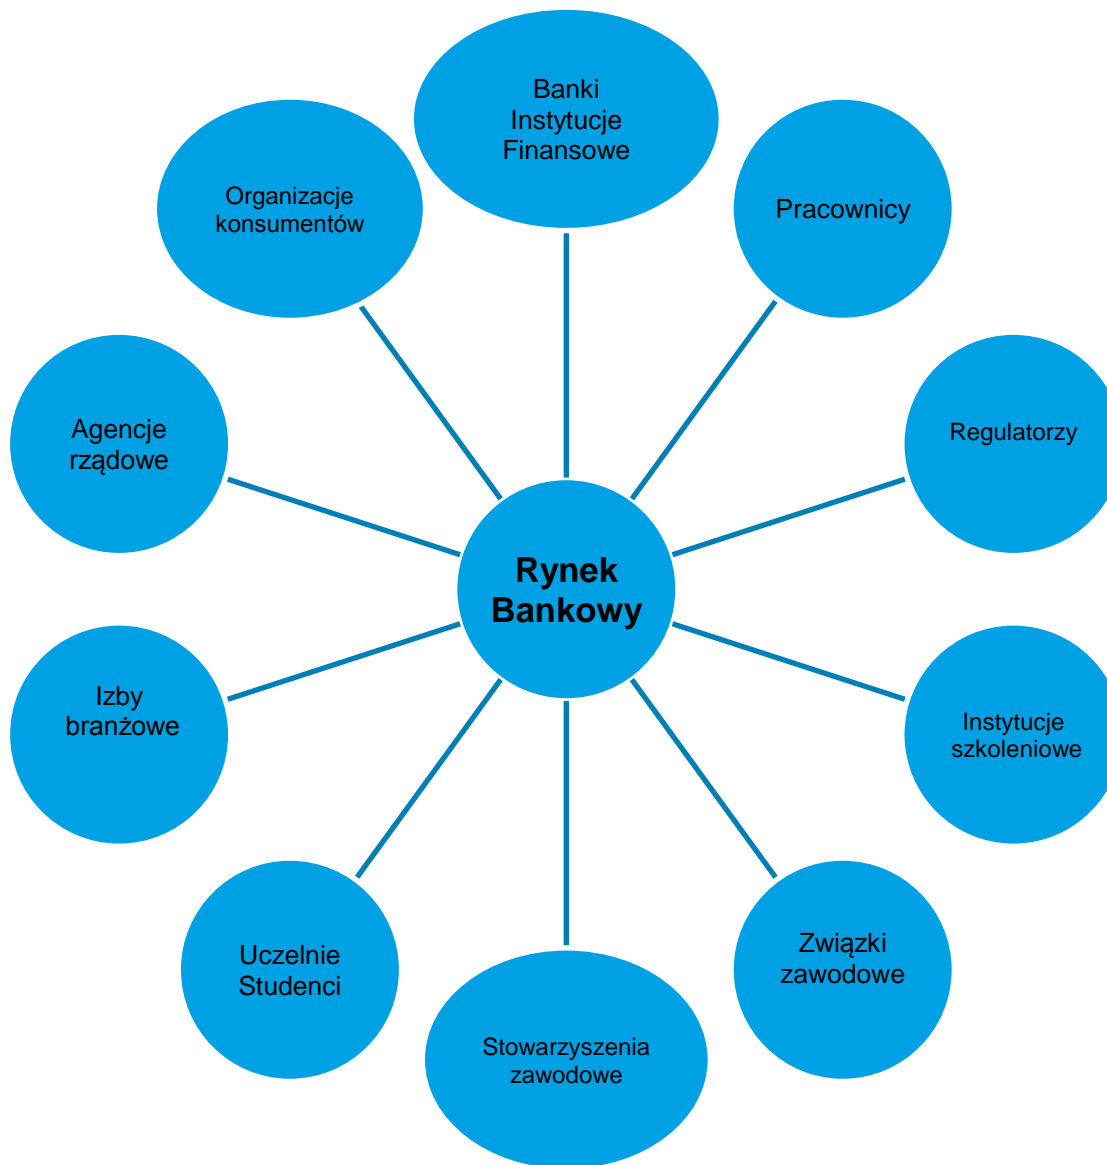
Banki Instytucje Finansowe

Organizacje konsumentów

Pracownicy

Agencje rządowe

Regulatorzy

Rynek Bankowy

Izby branżowe

Instytucje szkoleniowe

Uczelnie Studenci

Związki zawodowe

Stowarzyszenia zawodowe